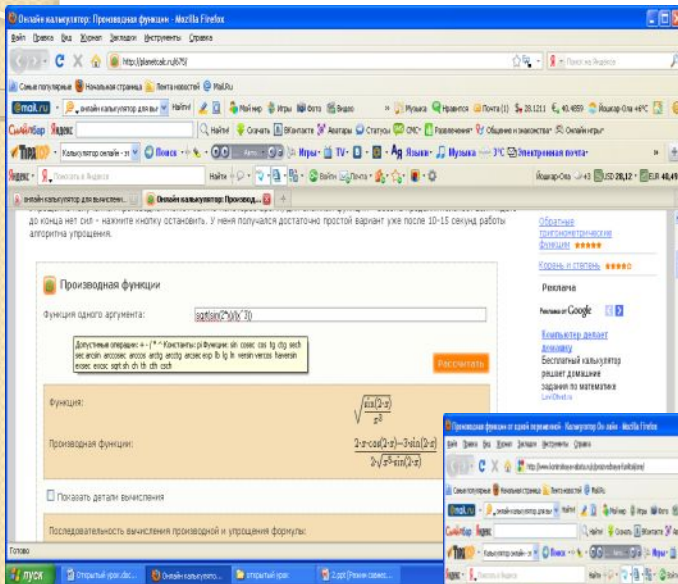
Онлайн калькулятор: Производная функции - Mozilla Firefox

Файл Правка Вид Журнал Закладки Инструменты Справка

http://planetcalc.ru/675/

Поиск на Яндексе

Самые популярные Начальная страница Лента новостей Mail.Ru

@mail.ru онлайн калькулятор для вы Найти Мой мир Игры Фото Видео Музыка Нравится Почта (1) 28.1211 40.4859 Йошкар-Ола +6°C

Скайбар Яндекс Найти Скачать ВКонтакте Аватары Статусы СМС Развлечения Общение и знакомства Онлайн игры

Калькулятор онлайн - эг Поиск Игры TV Языки Музыка -3°C Электронная почта

Яндекс Поиск в Яндексе Найти Войти Почта Йошкар-Ола +3 USD 28,12 EUR 40,49

онлайн калькулятор для вычислен... Онлайн калькулятор: Производ...

до конца нет сил - нажмите кнопку остановить. У меня получался достаточно простой вариант уже после 10-15 секунд работы алгоритма упрощения.

Обратные тригонометрические функции

Корень и степень

Реклама

Реклама от Google

Компьютер делает домашку

Бесплатный калькулятор решает домашние задания по математике

Производная функции

Функция одного аргумента: sqrt(sin(2*x)/(x^3))

Допустимые операции: + - / * ^ Константы: pi Функции: sin cosec cos tg ctg sech sec arcsin arccosec arccos arcsec arctg arcctg exp lb lg ln versin vercos haversin exsec excsc sqrt sh ch th cth csch

Рассчитать

Функция:

$\sqrt{\frac{\sin(2\cdot x)}{x^3}}$

Производная функции:

$\frac{2\cdot x\cdot\cos(2\cdot x)-3\cdot\sin(2\cdot x)}{2\cdot\sqrt{x^5\cdot\sin(2\cdot x)}}$

Показать детали вычисления

Последовательность вычисления производной и упрощения формулы:

Готово

пуск Открытый урок.doc... Онлайн калькулятор... открытый урок 2.ppt [Режим совмес...

Производная функции от одной переменной - Калькулятор Он-лайн - Mozilla Firefox

Файл Правка Вид Журнал Закладки Инструменты Справка

Самые популярные Начальная страница Лента новостей Mail.Ru

@mail.ru онлайн калькулятор для вы Найти Мой мир Игры Фото

Скайбар Яндекс Найти Скачать ВКонтакте

Калькулятор онлайн - эг Поиск

Яндекс